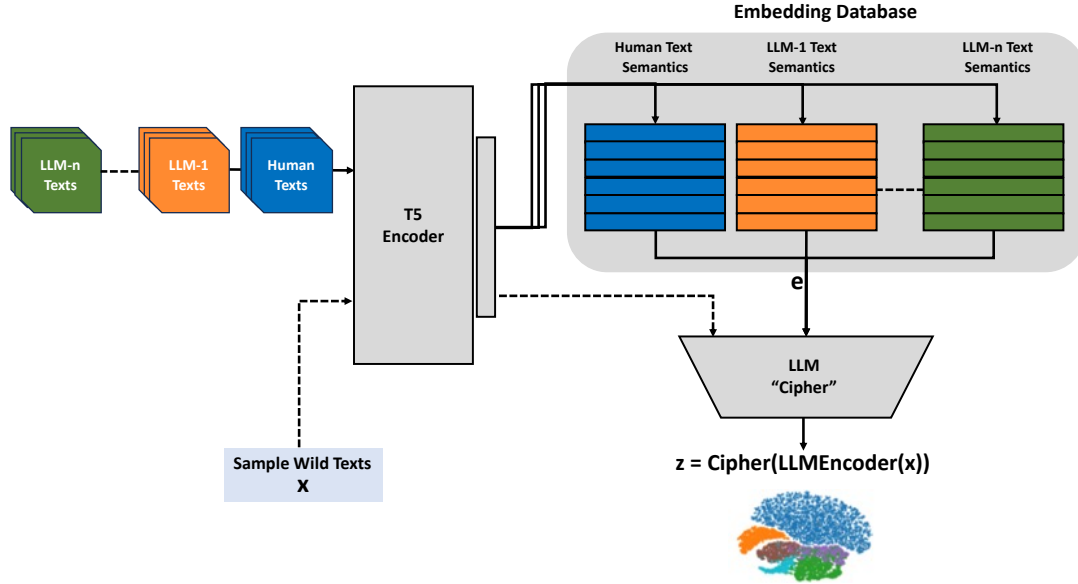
Embedding Database

Human Text Semantics

LLM-1 Text Semantics

LLM-n Text Semantics

LLM-n Texts

LLM-1 Texts

Human Texts

T5 Encoder

e

LLM "Cipher"

Sample Wild Texts
x

z = Cipher(LLMEncoder(x))